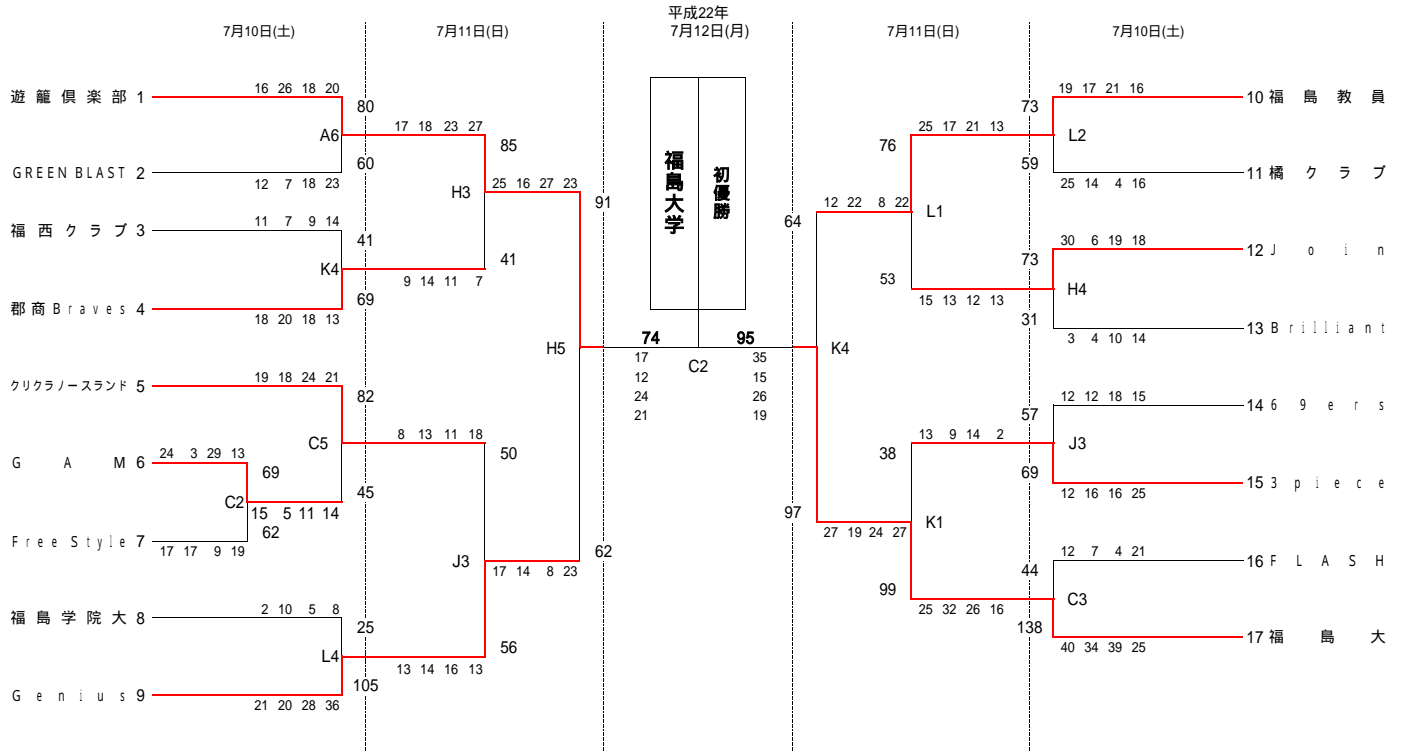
7月10日(土)
7月11日(日)
平成22年
7月12日(月)
7月11日(日)
7月10日(土)

遊籠倶楽部 1
16 26 18 20
80
A6
60
12 7 18 23
GREEN BLAST 2
17 18 23 27
85
H3
25 16 27 23
福西クラブ 3
11 7 9 14
41
K4
69
18 20 18 13
郡商Braves 4
9 14 11 7
41
91
H5
クリクラノースランド 5
19 18 24 21
82
C5
8 13 11 18
50
G A M 6
24 3 29 13
69
C2
15 5 11 14
45
62
Free Style 7
17 17 9 19
J3
17 14 8 23
62
福島学院大 8
2 10 5 8
25
L4
105
13 14 16 13
56
Genius 9
21 20 28 36

福島大学
初優勝
74
95
C2
17
12
24
21
35
15
26
19

64
K4
97
12 22 8 22
L1
76
25 17 21 13
53
15 13 12 13
73
L2
59
19 17 21 16
10 福島教員
25 14 4 16
11 橘クラブ
73
H4
31
30 6 19 18
12 J o i n
3 4 10 14
13 B r i l l i a n t
27 19 24 27
K1
38
13 9 14 2
99
25 32 26 16
57
J3
69
12 12 18 15
14 6 9 e r s
12 16 16 25
15 3 p i e c e
44
C3
138
12 7 4 21
16 F L A S H
40 34 39 25
17 福島大